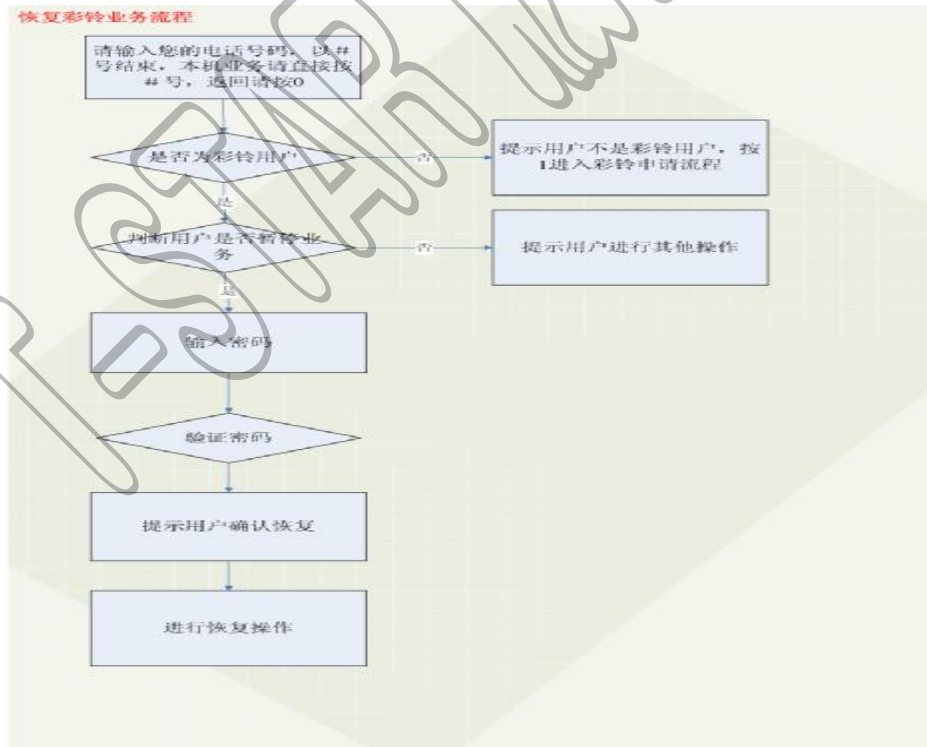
恢复彩铃业务流程

请输入您的电话号码，以#号结束，本机业务请直接按#号，返回请按0

是否为彩铃用户

否

提示用户不是彩铃用户，按1进入彩铃申请流程

是

判断用户是否暂停业务

否

提示用户进行其他操作

是

输入密码

验证密码

提示用户确认恢复

进行恢复操作